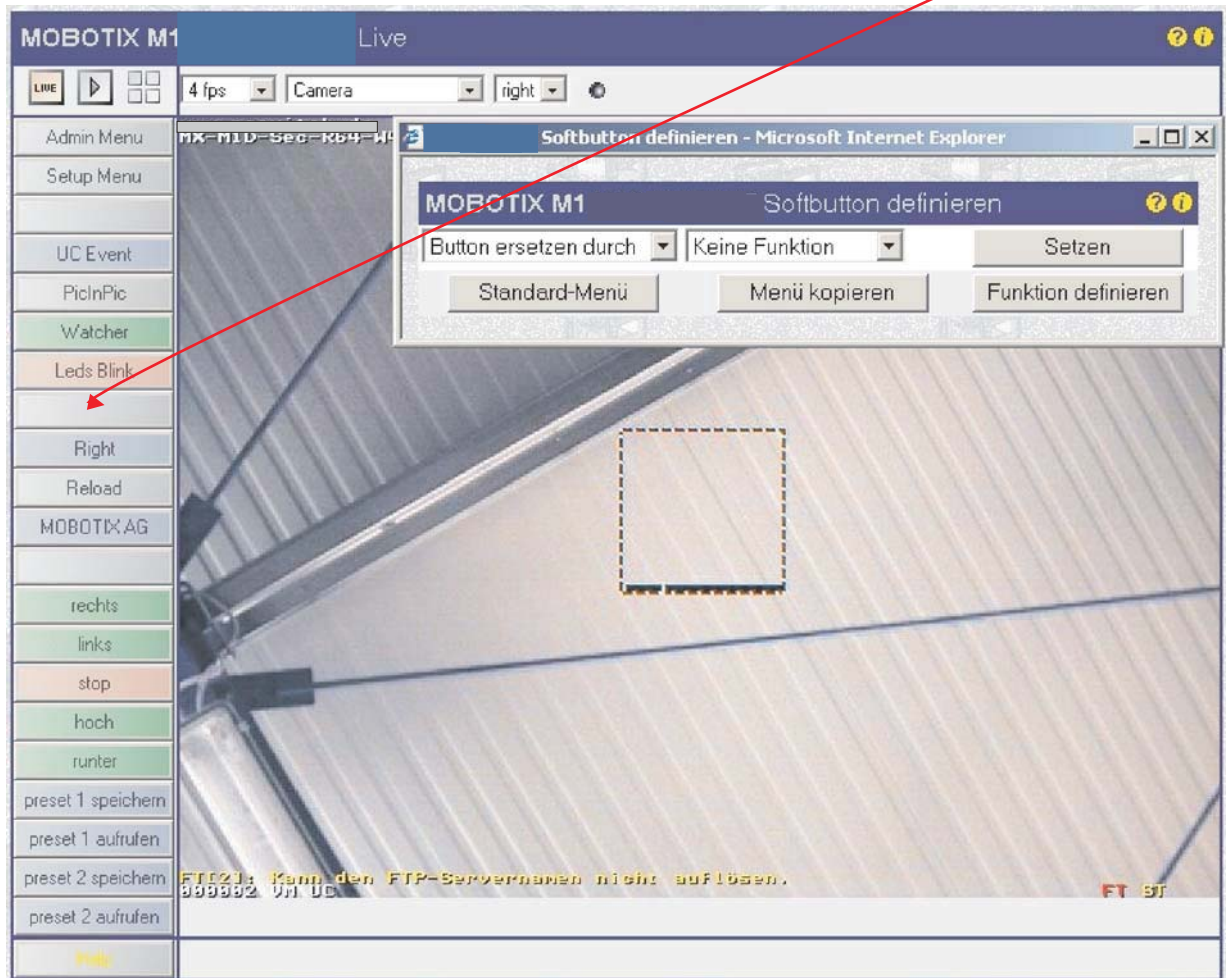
MOBOTIX M1 Live

LIVE

4 fps Camera right

Admin Menu
Setup Menu
UC Event
PicInPic
Watcher
Leds Blink
Right
Reload
MOBOTIX AG
rechts
links
stop
hoch
runter
preset 1 speichern
preset 1 aufrufen
preset 2 speichern
preset 2 aufrufen
Help

MX-M1D-Sec-R64-W

Softbutton definieren - Microsoft Internet Explorer

MOBOTIX M1 Softbutton definieren

Button ersetzen durch Keine Funktion Setzen

Standard-Menü Menü kopieren Funktion definieren

FT[2]: Kann den FTP-Servernamen nicht auflösen.
000002 VM UC

FT ST